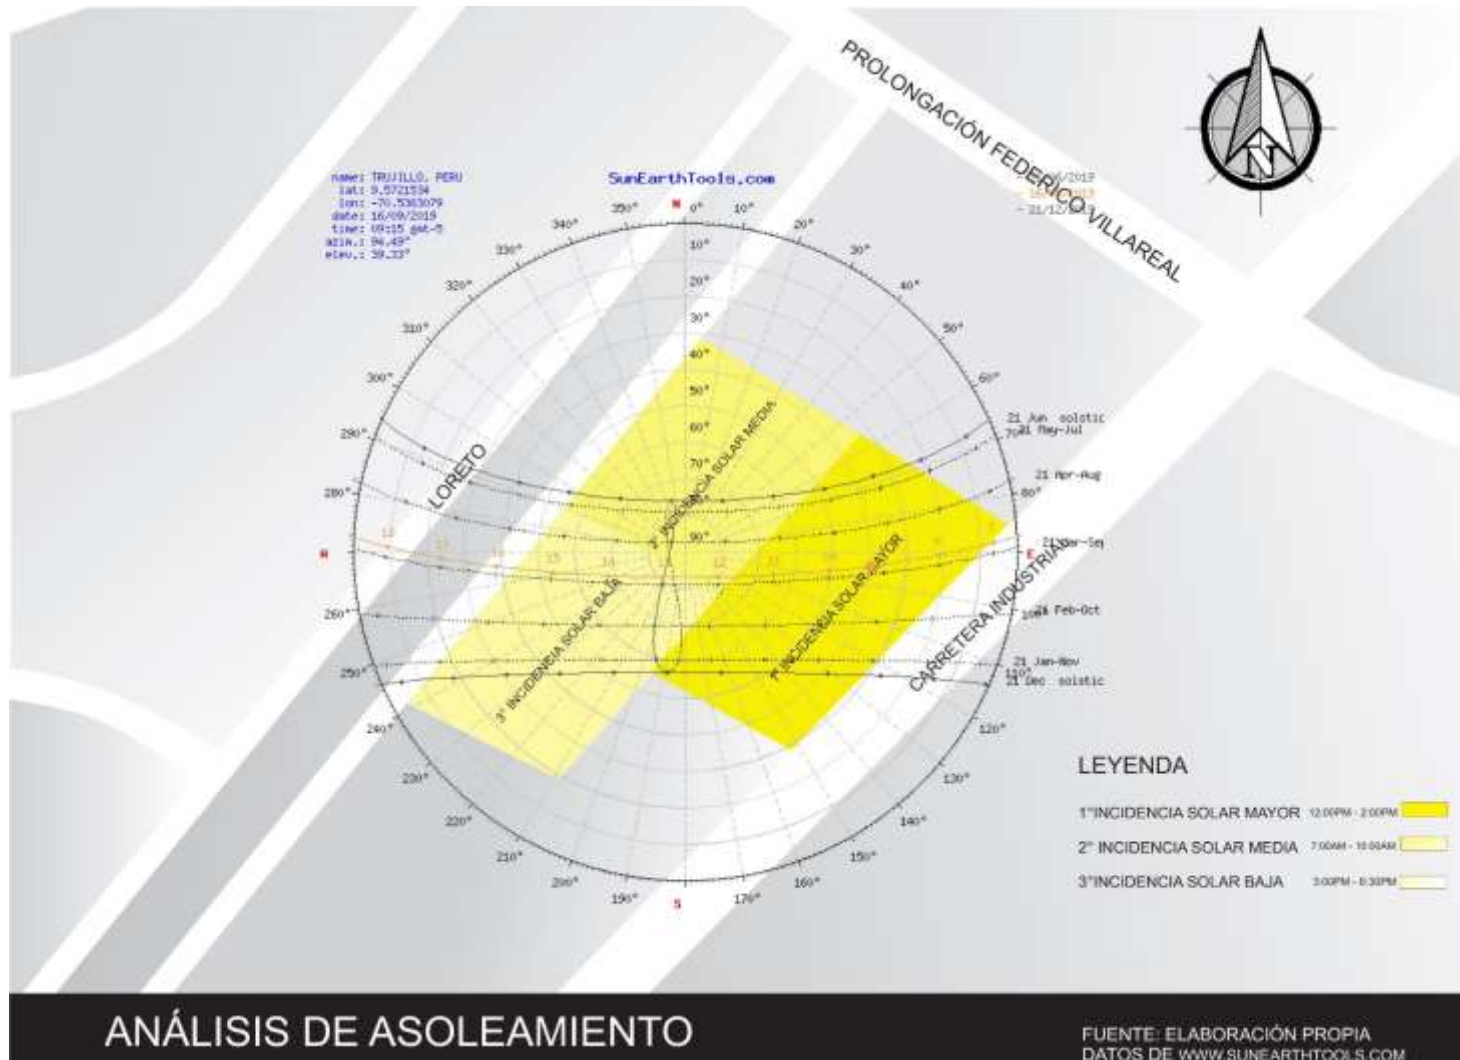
PROLONGACIÓN FEDERICO VILLAREAL

N

name: TRUJILLO, PERU
lat: 8.5721534
lon: -78.5363079
date: 16/09/2019
time: 09:15 gmt-5
azim.: 94.49°
elev.: 39.33°

SunEarthTools.com

N 0° 10° 20° 30° 40° 50° 60° 70° 80° E 100° 110° 120° 130° 140° 150° 160° 170° S 190° 200° 210° 220° 230° 240° 250° 260° W 280° 290° 300° 310° 320° 330° 340° 350°

10° 20° 30° 40° 50° 60° 70° 80° 90°

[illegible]/2019
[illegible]
21/12/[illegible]

21 Jun solstic
21 May-Jul
21 Apr-Aug
21 Mar-Sep
21 Feb-Oct
21 Jan-Nov
21 Dec solstic

LORETO

CARRETERA INDUSTRIAL

2° INCIDENCIA SOLAR MEDIA

1° INCIDENCIA SOLAR MAYOR

3° INCIDENCIA SOLAR BAJA

LEYENDA

1°INCIDENCIA SOLAR MAYOR 12:00PM - 2:00PM
2° INCIDENCIA SOLAR MEDIA 7:00AM - 10:00AM
3°INCIDENCIA SOLAR BAJA 3:00PM - 5:30PM

ANÁLISIS DE ASOLEAMIENTO

FUENTE: ELABORACIÓN PROPIA
DATOS DE WWW.SUNEARTHTOOLS.COM